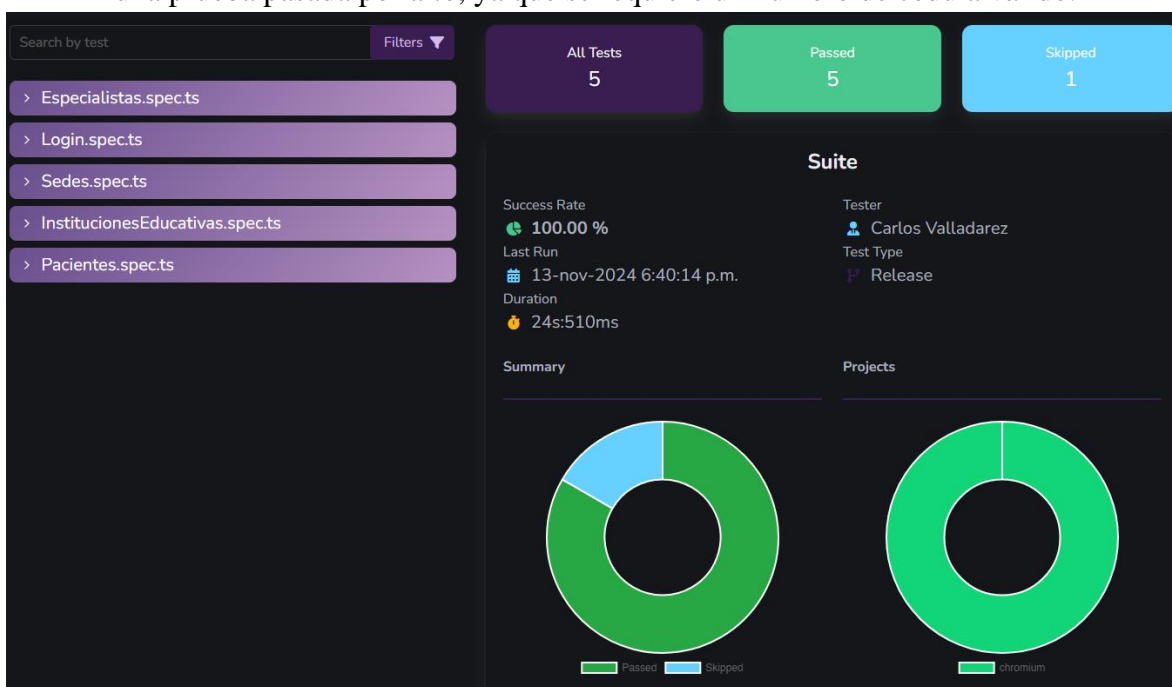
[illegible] prueba pasada por alto, ya que se requiere un número de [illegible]

Search by test
Filters

› Especialistas.spec.ts
› Login.spec.ts
› Sedes.spec.ts
› InstitucionesEducativas.spec.ts
› Pacientes.spec.ts

All Tests
5

Passed
5

Skipped
1

Suite

Success Rate
100.00 %
Last Run
13-nov-2024 6:40:14 p.m.
Duration
24s:510ms

Tester
Carlos Valladarez
Test Type
Release

Summary

Projects

Passed Skipped

chromium